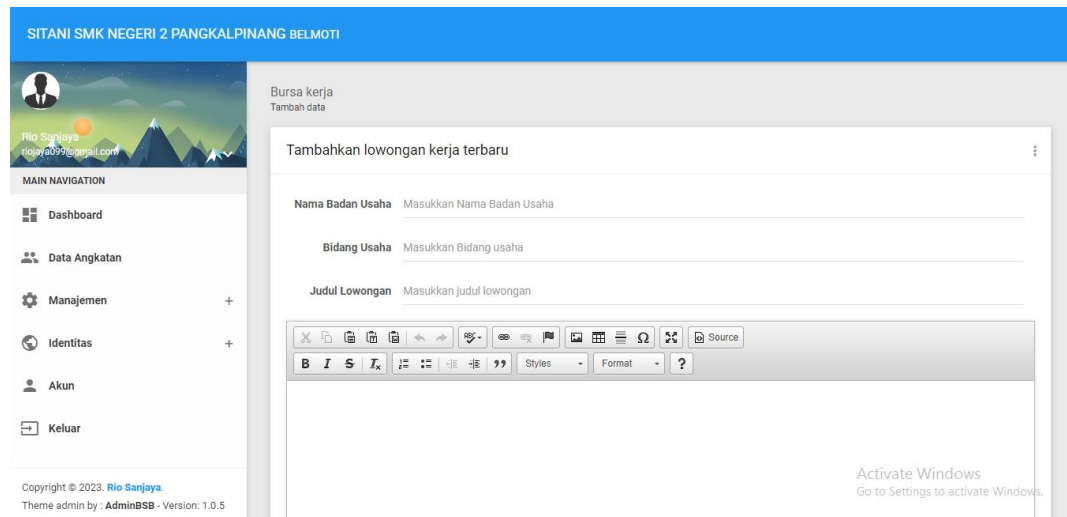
SITANI SMK NEGERI 2 PANGKALPINANG BELMOTI

Rio Sanjaya
riojaya099@gmail.com

MAIN NAVIGATION

Dashboard

Data Angkatan

Manajemen +

Identitas +

Akun

Keluar

Copyright © 2023. Rio Sanjaya.
Theme admin by : AdminBSB - Version: 1.0.5

Bursa kerja
Tambah data

Tambahkan lowongan kerja terbaru

Nama Badan Usaha Masukkan Nama Badan Usaha

Bidang Usaha Masukkan Bidang usaha

Judul Lowongan Masukkan judul lowongan

Source

B I S $I_x$ 99 Styles Format ?

Activate Windows
Go to Settings to activate Windows.